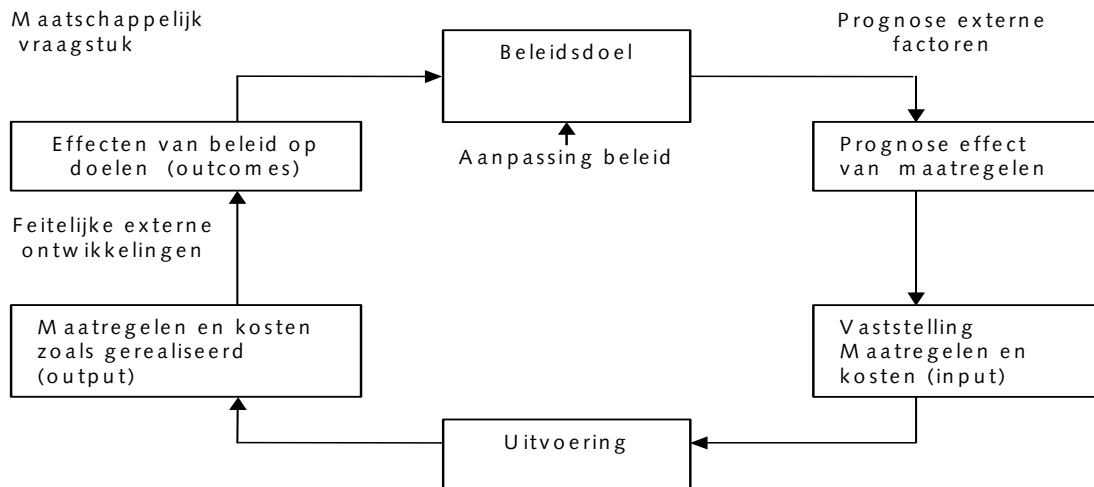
Maatschappelijk vraagstuk

Beleidsdoel

Prognose externe factoren

Effecten van beleid op doelen (outcomes)

Aanpassing beleid

Prognose effect van maatregelen

Feitelijke externe ontwikkelingen

Maatregelen en kosten zoals gerealiseerd (output)

Vaststelling Maatregelen en kosten (input)

Uitvoering